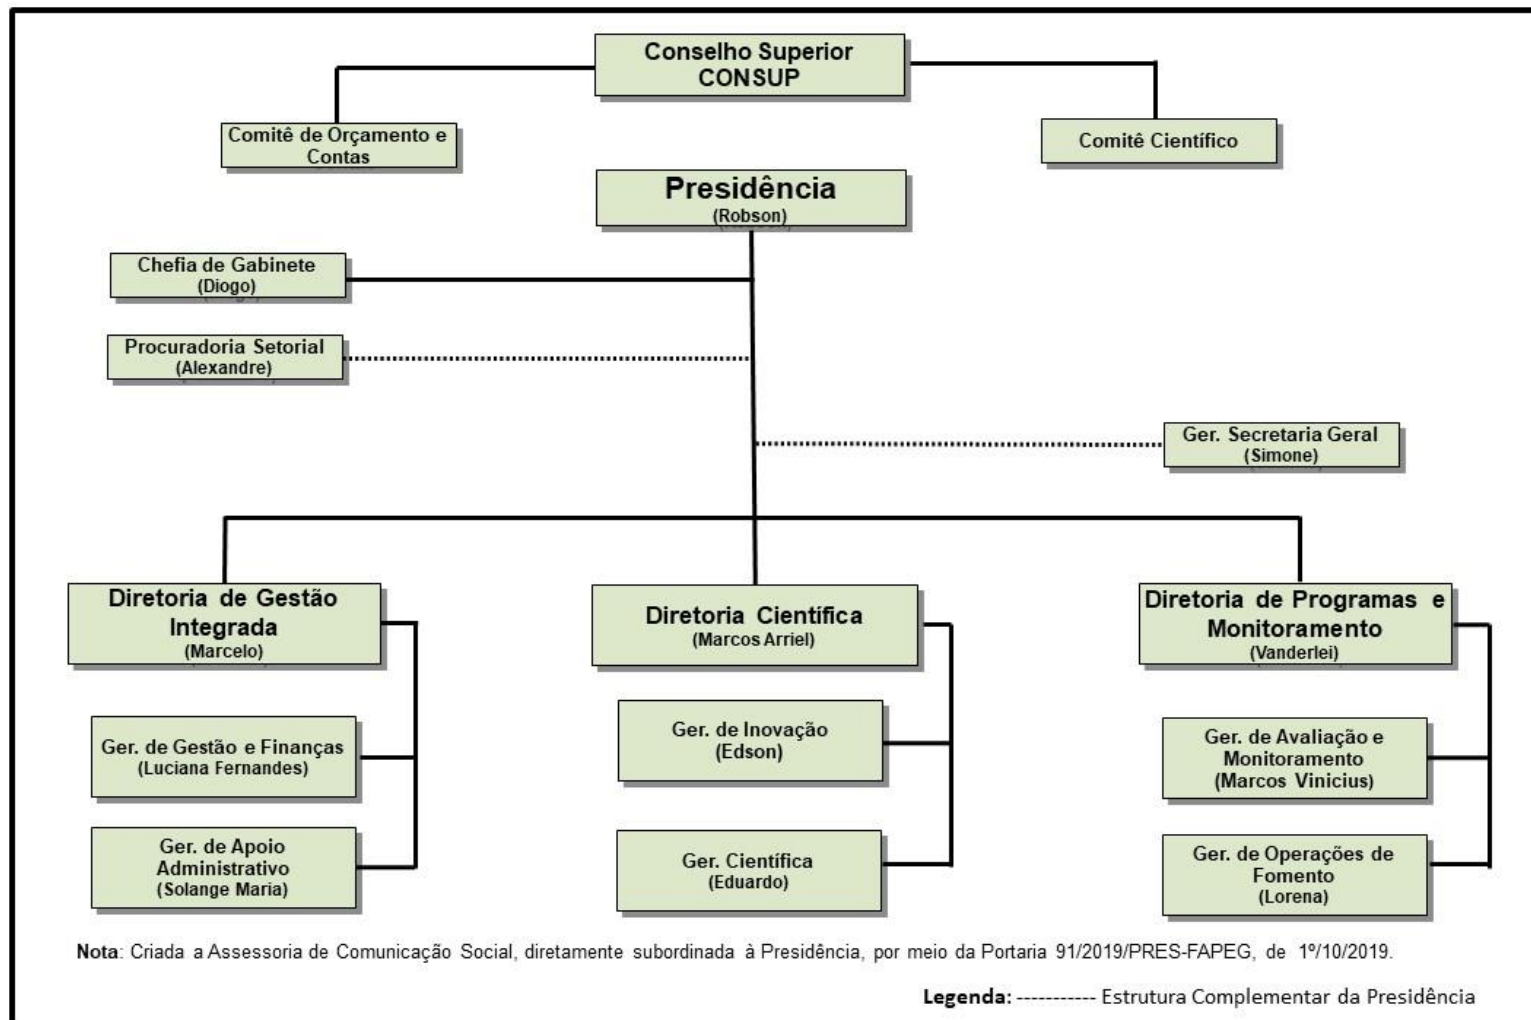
Conselho Superior
CONSUP

Comitê de Orçamento e Contas

Comitê Científico

Presidência
(Robson)

Chefia de Gabinete
(Diogo)

Procuradoria Setorial
(Alexandre)

Ger. Secretaria Geral
(Simone)

Diretoria de Gestão Integrada
(Marcelo)

Ger. de Gestão e Finanças
(Luciana Fernandes)

Ger. de Apoio Administrativo
(Solange Maria)

Diretoria Científica
(Marcos Arriel)

Ger. de Inovação
(Edson)

Ger. Científica
(Eduardo)

Diretoria de Programas e Monitoramento
(Vanderlei)

Ger. de Avaliação e Monitoramento
(Marcos Vinicius)

Ger. de Operações de Fomento
(Lorena)

Nota: Criada a Assessoria de Comunicação Social, diretamente subordinada à Presidência, por meio da Portaria 91/2019/PRES-FAPEG, de 1º/10/2019.

Legenda: ----------- Estrutura Complementar da Presidência